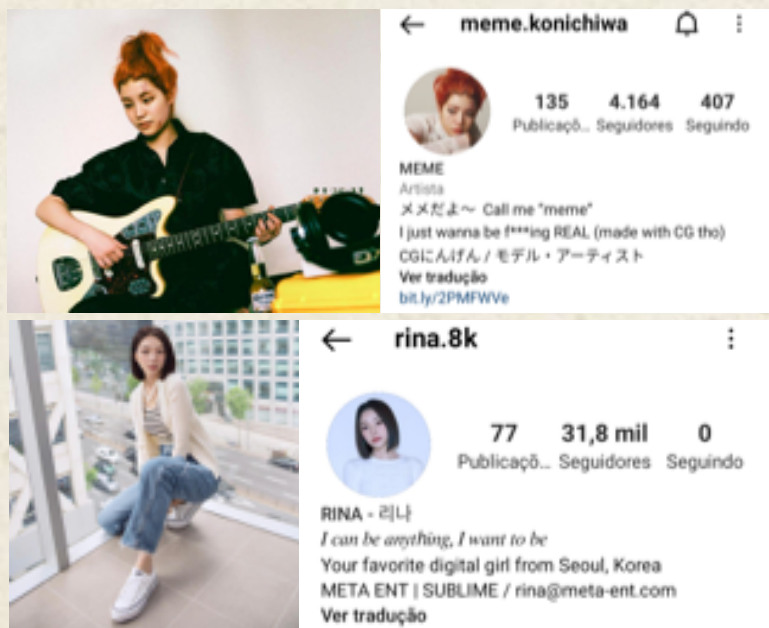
meme.konichiwa

135 Publicaçõ... 4.164 Seguidores 407 Seguindo

MEME
Artista
メメだよ〜 Call me "meme"
I just wanna be f***ing REAL (made with CG tho)
CGにんげん / モデル・アーティスト
Ver tradução
bit.ly/2PMFWVe

rina.8k

77 Publicaçõ... 31,8 mil Seguidores 0 Seguindo

RINA - 리나
I can be anything, I want to be
Your favorite digital girl from Seoul, Korea
META ENT | SUBLIME / rina@meta-ent.com
Ver tradução